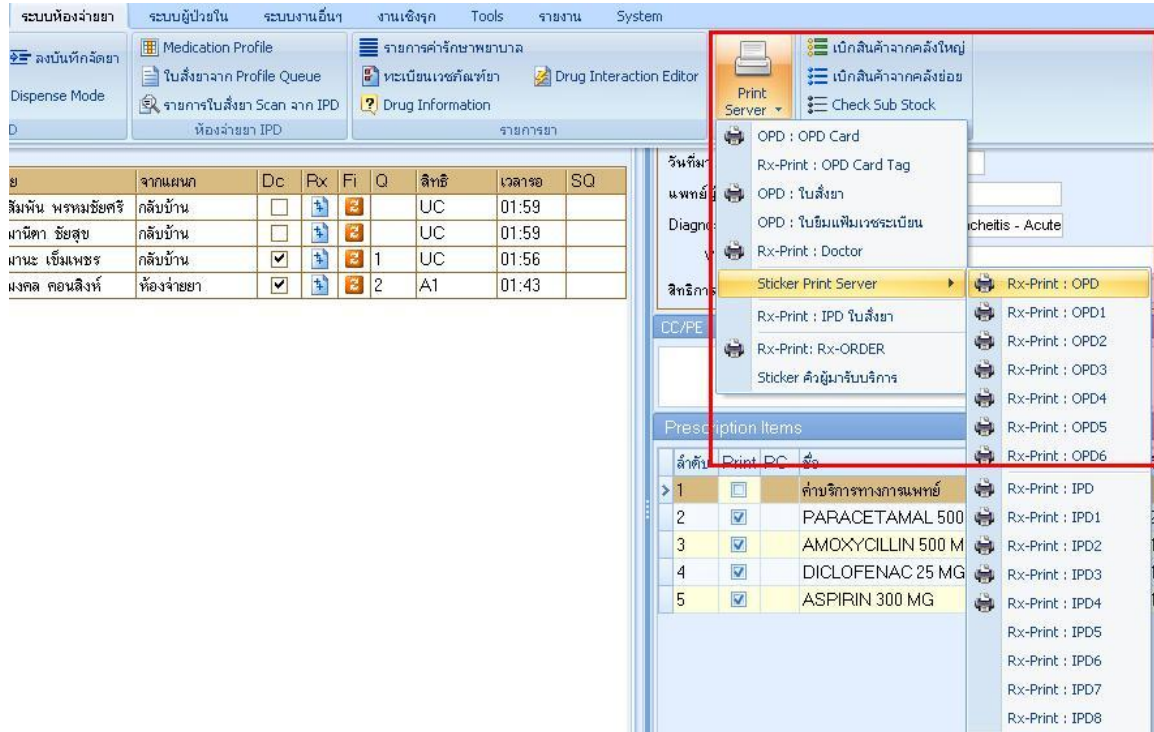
ระบบห้องจ่ายยา ระบบผู้ป่วยใน ระบบงานอื่นๆ งานเชิงรุก Tools รายงาน System

ลงบันทึกจัดยา
Dispense Mode
D

Medication Profile
ใบสั่งยาจาก Profile Queue
รายการใบสั่งยา Scan จาก IPD
ห้องจ่ายยา IPD

รายการค่ารักษาพยาบาล
ทะเบียนเวชภัณฑ์ยา
Drug Information
Drug Interaction Editor
รายการยา

Print Server

เบิกสินค้าจากคลังใหญ่
เบิกสินค้าจากคลังย่อย
Check Sub Stock

| ย | จากแผนก | Dc | Rx | Fi | Q | สิทธิ | เวลารอ | SQ |
|---|---|---|---|---|---|---|---|---|
| สัมพันธ์ พรหมชัยศรี | กลับบ้าน | ☐ | | | | UC | 01:59 | |
| มานิดา ชัยสุข | กลับบ้าน | ☐ | | | | UC | 01:59 | |
| มานะ เข็มเพชร | กลับบ้าน | ☑ | | | 1 | UC | 01:56 | |
| มงคล คอนสิงห์ | ห้องจ่ายยา | ☑ | | | 2 | A1 | 01:43 | |

วันที่มา
แพทย์
Diagn
สิทธิการ
CC/PE
cheitis - Acute

OPD : OPD Card
Rx-Print : OPD Card Tag
OPD : ใบสั่งยา
OPD : ใบยืมแฟ้มเวชระเบียน
Rx-Print : Doctor
Sticker Print Server
Rx-Print : IPD ใบสั่งยา
Rx-Print: Rx-ORDER
Sticker คิวผู้มารับบริการ

Rx-Print : OPD
Rx-Print : OPD1
Rx-Print : OPD2
Rx-Print : OPD3
Rx-Print : OPD4
Rx-Print : OPD5
Rx-Print : OPD6
Rx-Print : IPD
Rx-Print : IPD1
Rx-Print : IPD2
Rx-Print : IPD3
Rx-Print : IPD4
Rx-Print : IPD5
Rx-Print : IPD6
Rx-Print : IPD7
Rx-Print : IPD8

Prescription Items

| ลำดับ | Print | PC | ชื่อ |
|---|---|---|---|
| 1 | ☐ | | ค่าบริการทางการแพทย์ |
| 2 | ☑ | | PARACETAMAL 500 |
| 3 | ☑ | | AMOXYCILLIN 500 M |
| 4 | ☑ | | DICLOFENAC 25 MG |
| 5 | ☑ | | ASPIRIN 300 MG |